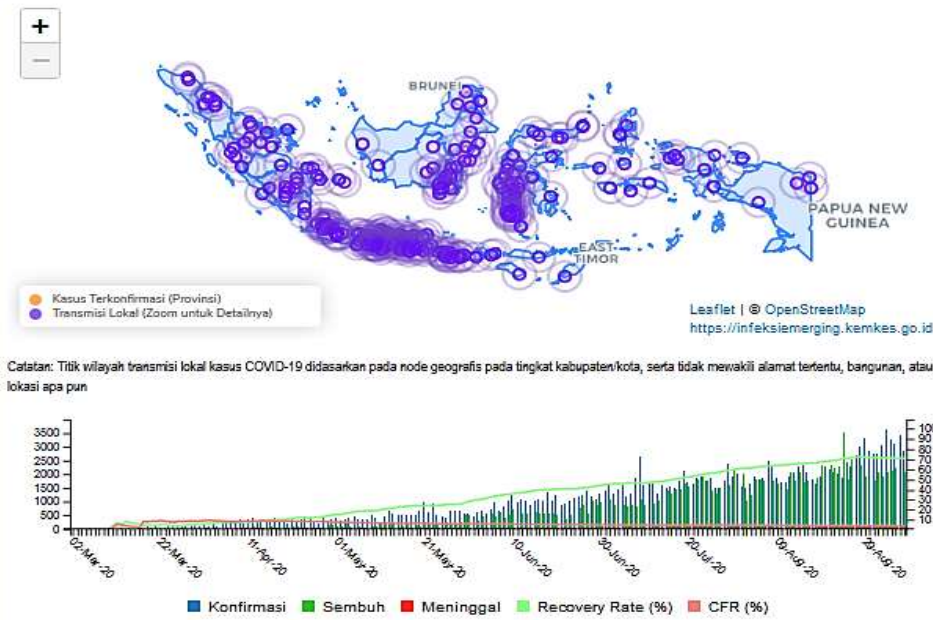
+
−

BRUNEI
PAPUA NEW GUINEA
EAST TIMOR

Kasus Terkonfirmasi (Provinsi)
Transmisi Lokal (Zoom untuk Detailnya)

Leaflet | © OpenStreetMap
https://infeksiemerging.kemkes.go.id

Catatan: Titik wilayah transmisi lokal kasus COVID-19 didasarkan pada node geografis pada tingkat kabupaten/kota, serta tidak mewakili alamat tertentu, bangunan, atau lokasi apa pun

3500
3000
2500
2000
1500
1000
500
0

100
90
80
70
60
50
40
30
20
10
0

02-Mar-20
22-Mar-20
11-Apr-20
01-May-20
21-May-20
10-Jun-20
30-Jun-20
20-Jul-20
09-Aug-20
29-Aug-20

Konfirmasi Sembuh Meninggal Recovery Rate (%) CFR (%)